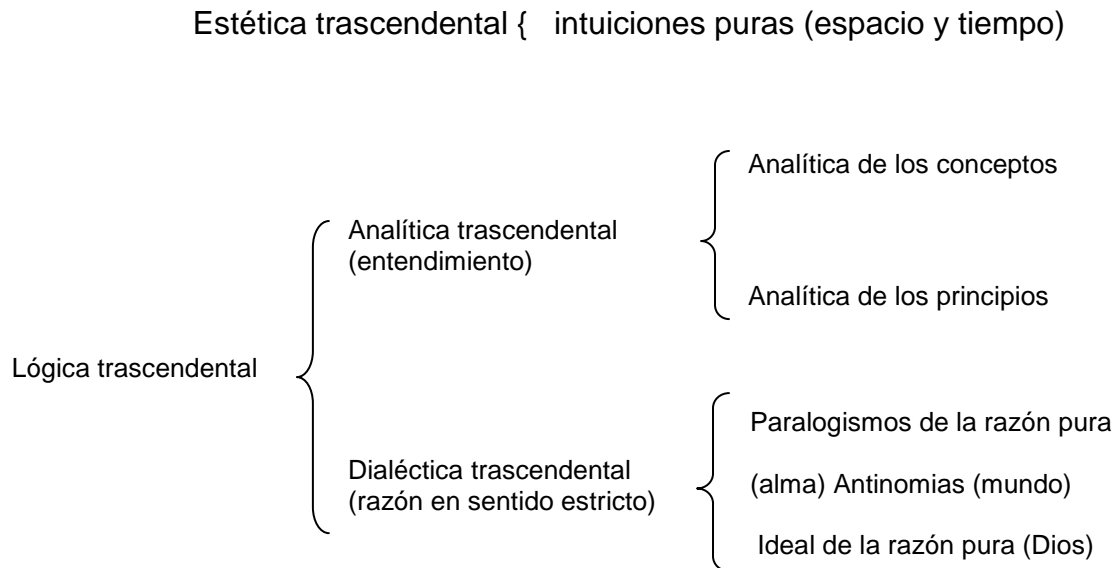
Estética trascendental { intuiciones puras (espacio y tiempo)

Lógica trascendental

Analítica trascendental (entendimiento)

Analítica de los conceptos

Analítica de los principios

Dialéctica trascendental (razón en sentido estricto)

Paralogismos de la razón pura

(alma) Antinomias (mundo)

Ideal de la razón pura (Dios)